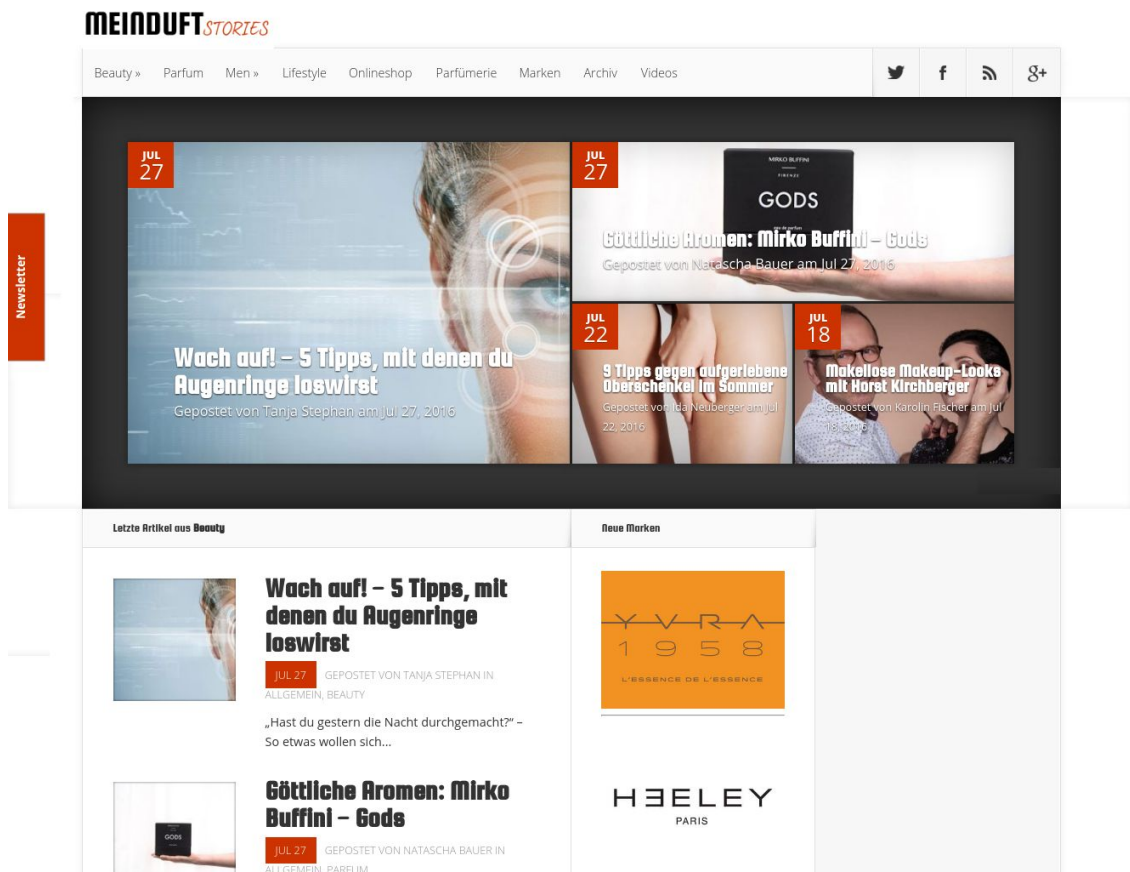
MEINDUFT STORIES

Beauty » Parfum Men » Lifestyle Onlineshop Parfümerie Marken Archiv Videos

Newsletter

JUL 27

Wach auf! – 5 Tipps, mit denen du Augenringe loswirst
Gepostet von Tanja Stephan am Jul 27, 2016

JUL 27

MIRKO BUFFINI FIRENZE
GODS
eau de parfum

Göttliche Aromen: Mirko Buffini – Gods
Gepostet von Natascha Bauer am Jul 27, 2016

JUL 22

9 Tipps gegen aufgeriebene Oberschenkel im Sommer
Gepostet von Ida Neuberger am Jul 22, 2016

JUL 18

Makellose Makeup-Looks mit Horst Kirchberger
Gepostet von Karolin Fischer am Jul 18, 2016

Letzte Artikel aus Beauty

Wach auf! – 5 Tipps, mit denen du Augenringe loswirst
JUL 27 GEPOSTET VON TANJA STEPHAN IN ALLGEMEIN, BEAUTY
„Hast du gestern die Nacht durchgemacht?" – So etwas wollen sich...

Göttliche Aromen: Mirko Buffini – Gods
JUL 27 GEPOSTET VON NATASCHA BAUER IN ALLGEMEIN, PARFUM

GODS

Neue Marken

YVRA 1958
L'ESSENCE DE L'ESSENCE

HEELEY
PARIS